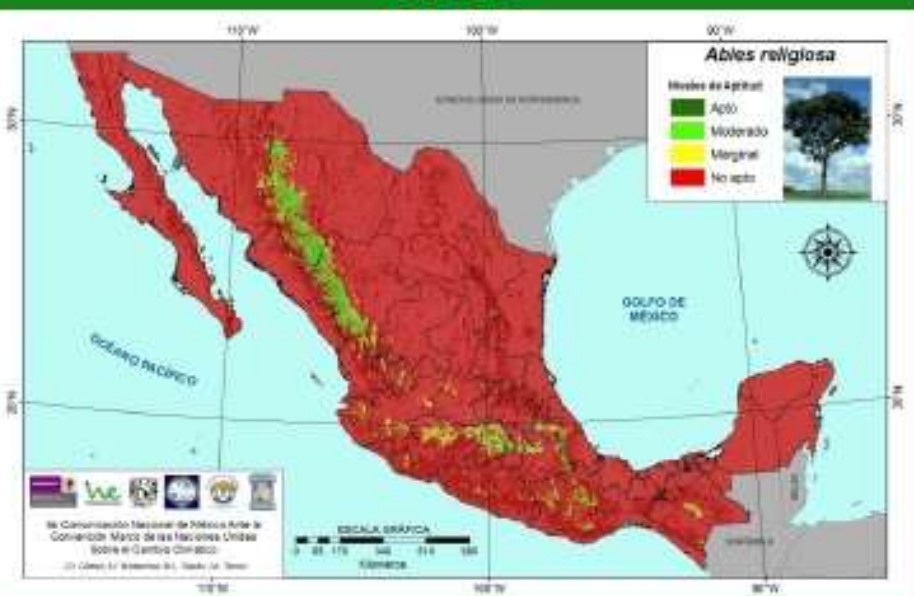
110°W
100°W
90°W
30°N
30°N
20°N
20°N
110°W
100°W
90°W

Abies religiosa

Niveles de Aptitud
Apto
Moderado
Marginal
No apto

ESTADOS UNIDOS DE NORTEAMÉRICA

GOLFO DE MÉXICO

OCEANO PACIFICO

GUATEMALA

ESCALA GRÁFICA
0 85 170 340 510 680
Kilómetros

4a Comunicación Nacional de México Ante la Convención Marco de las Naciones Unidas Sobre el Cambio Climático

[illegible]